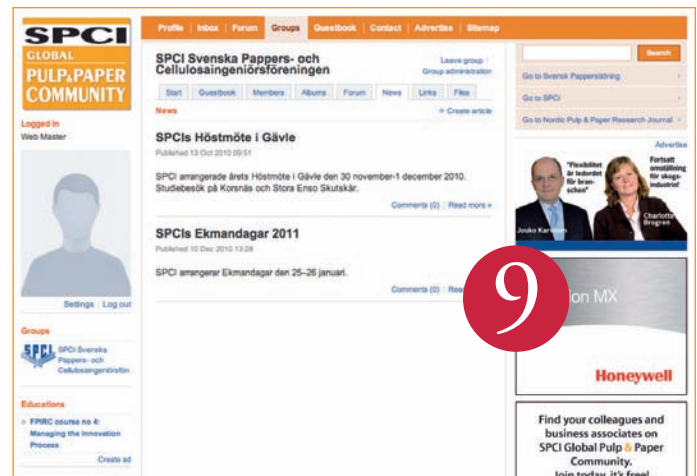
SPCI GLOBAL PULP & PAPER COMMUNITY

Profile | Inbox | Forum | Groups | Guestbook | Contact | Advertise | Sitemap

Search

Go to Svensk Papperstidning
Go to SPCI
Go to Nordic Pulp & Paper Research Journal

Logged in
Web Master

Settings | Log out

Groups
SPCI Svenska Pappers- och Cellulosaingenjörsför

Educations
FPIRC course no 4: Managing the Innovation Process
Create ad

SPCI Svenska Pappers- och Cellulosaingeniörsföreningen
Leave group
Group administration

Start | Guestbook | Members | Albums | Forum | News | Links | Files

News
Create article

SPCIs Höstmöte i Gävle
Published 13 Oct 2010 09:51

SPCI arrangerade årets Höstmöte i Gävle den 30 november-1 december 2010. Studiebesök på Korsnäs och Stora Enso Skutskär.

Comments (0) | Read more »

SPCIs Ekmandagar 2011
Published 10 Dec 2010 13:28

SPCI arrangerar Ekmandagar den 25–26 januari.

Comments (0) | Rea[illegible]

Advertise

"Flexibilitet är ledordet för branschen"
Fortsatt omställning för skogsindustrin
Jouko Karvinen
Charlotte Brogren

9

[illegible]ion MX
Honeywell

Find your colleagues and business associates on SPCI Global Pulp & Paper Community.
Join today, it's free!